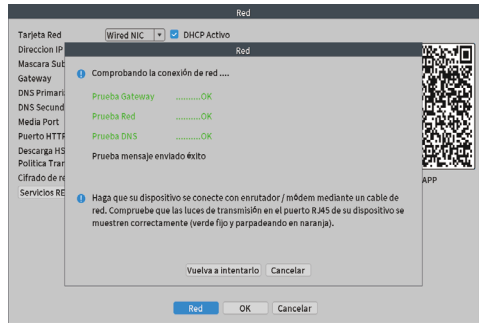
Red

Tarjeta Red
Wired NIC
DHCP Activo
Direccion IP
Mascara Sub
Gateway
DNS Primari
DNS Secund
Media Port
Puerto HTTP
Descarga HS
Politica Tran
Cifrado de r
Servicios RE

Red

Comprobando la conexión de red ....

Prueba Gateway ..........OK
Prueba Red ..........OK
Prueba DNS ..........OK

Prueba mensaje enviado éxito

Haga que su dispositivo se conecte con enrutador / módem mediante un cable de red. Compruebe que las luces de transmisión en el puerto RJ45 de su dispositivo se muestren correctamente (verde fijo y parpadeando en naranja).

Vuelva a intentarlo
Cancelar

APP

Red
OK
Cancelar